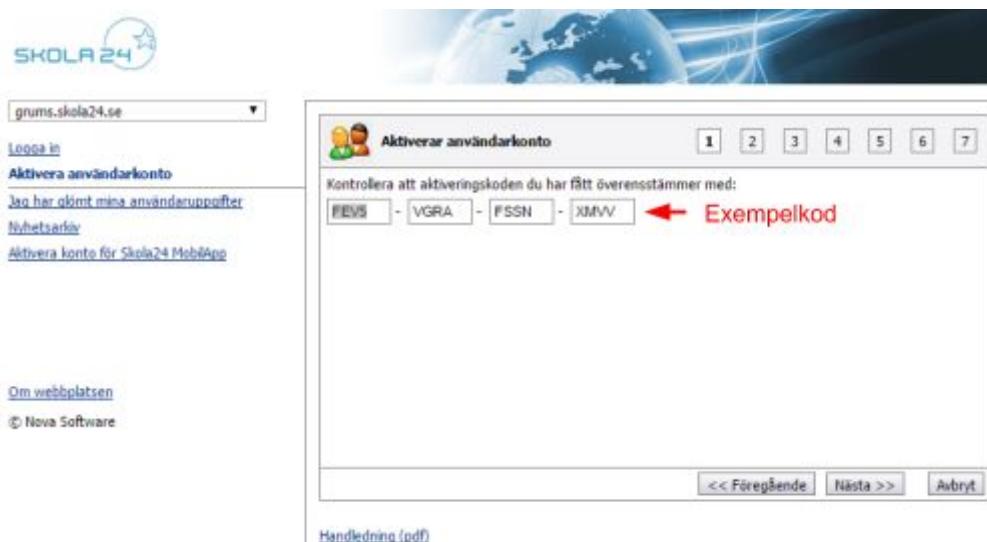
SKOLA 24

grums.skola24.se

Logga in
Aktivera användarkonto
Jag har glömt mina användaruppgifter
Nyhetsarkiv
Aktivera konto för Skola24 MobilApp

Om webbplatsen
© Nova Software

Aktiverar användarkonto

1 2 3 4 5 6 7

Kontrollera att aktiveringskoden du har fått överensstämmer med:

FEV5 - VGRA - FSSN - XMVV

Exempelkod

<< Föregående Nästa >> Avbryt

Handledning (pdf)